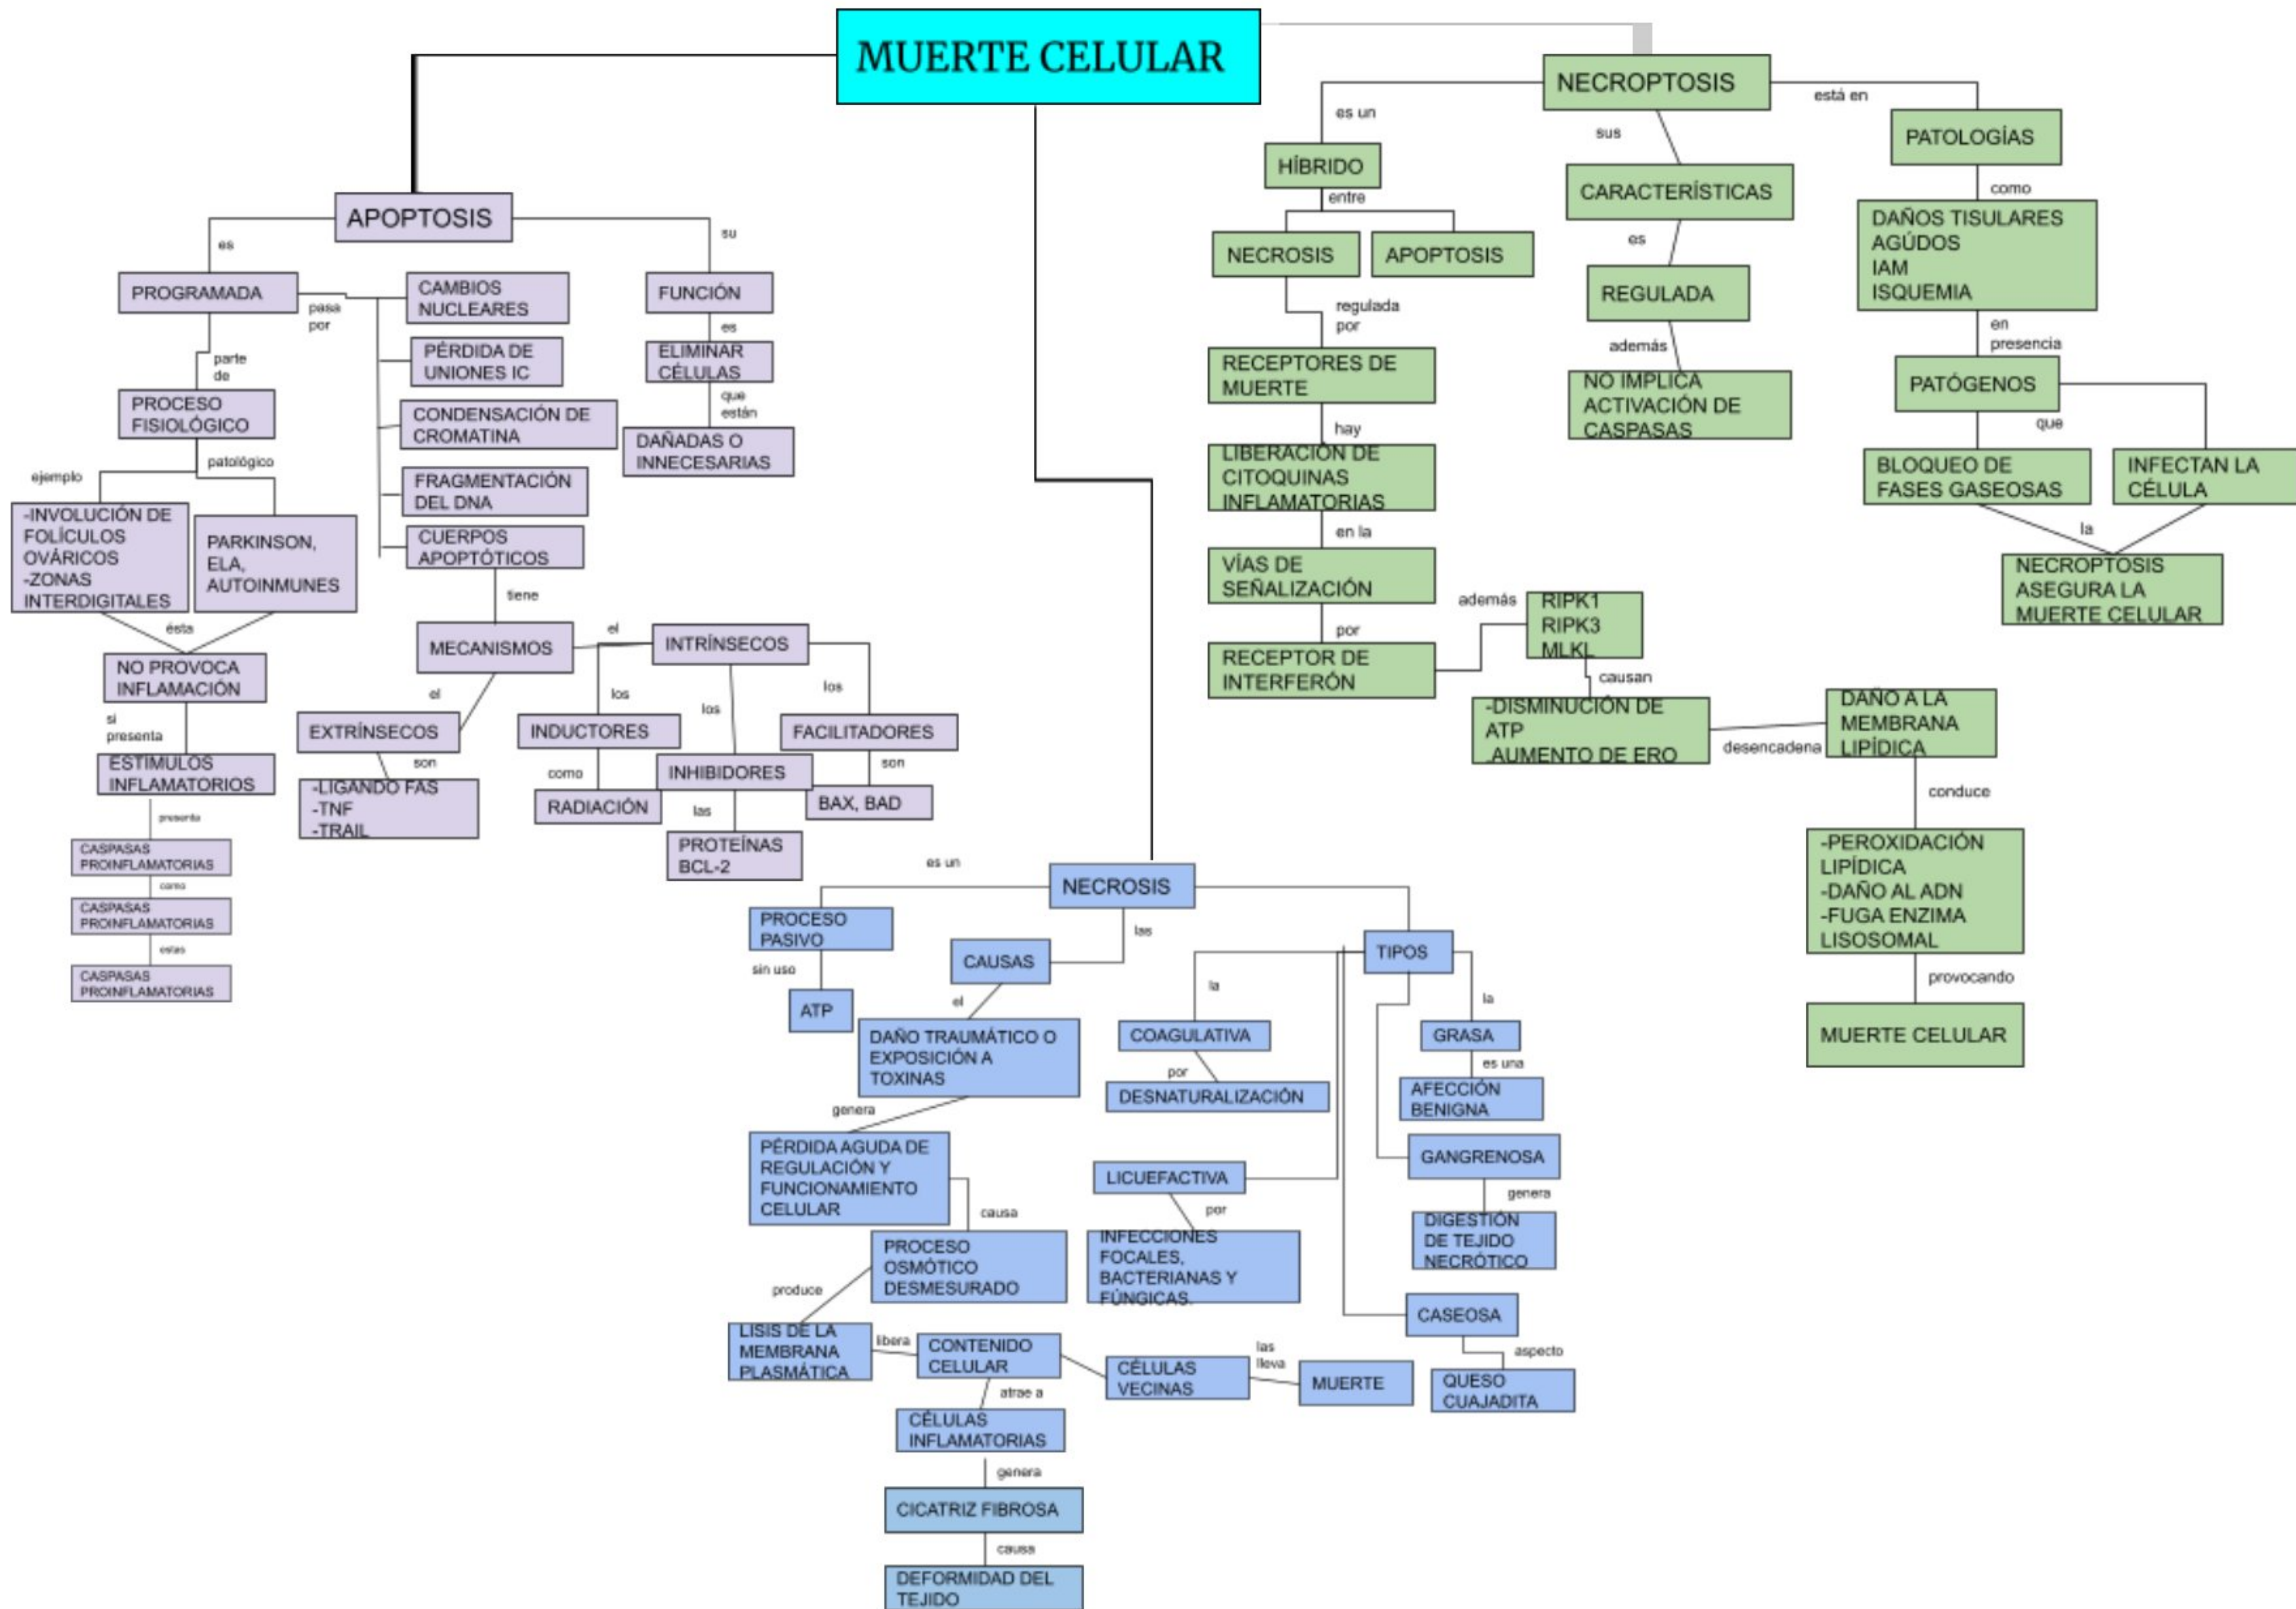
MUERTE CELULAR

APOPTOSIS
es
PROGRAMADA
pasa por
CAMBIOS NUCLEARES
PÉRDIDA DE UNIONES IC
CONDENSACIÓN DE CROMATINA
FRAGMENTACIÓN DEL DNA
CUERPOS APOPTÓTICOS
su
FUNCIÓN
es
ELIMINAR CÉLULAS
que están
DAÑADAS O INNECESARIAS
parte de
PROCESO FISIOLÓGICO
ejemplo
patológico
-INVOLUCIÓN DE FOLÍCULOS OVÁRICOS
-ZONAS INTERDIGITALES
PARKINSON, ELA, AUTOINMUNES
ésta
NO PROVOCA INFLAMACIÓN
si presenta
ESTÍMULOS INFLAMATORIOS
presenta
CASPASAS PROINFLAMATORIAS
como
CASPASAS PROINFLAMATORIAS
estas
CASPASAS PROINFLAMATORIAS
tiene
MECANISMOS
el
INTRÍNSECOS
el
EXTRÍNSECOS
son
-LIGANDO FAS
-TNF
-TRAIL
los
INDUCTORES
como
RADIACIÓN
los
INHIBIDORES
las
PROTEÍNAS BCL-2
los
FACILITADORES
son
BAX, BAD

NECROPTOSIS
es un
HÍBRIDO
entre
NECROSIS
APOPTOSIS
regulada por
RECEPTORES DE MUERTE
hay
LIBERACIÓN DE CITOQUINAS INFLAMATORIAS
en la
VÍAS DE SEÑALIZACIÓN
por
RECEPTOR DE INTERFERÓN
además
RIPK1
RIPK3
MLKL
causan
-DISMINUCIÓN DE ATP
AUMENTO DE ERO
desencadena
DAÑO A LA MEMBRANA LIPÍDICA
conduce
-PEROXIDACIÓN LIPÍDICA
-DAÑO AL ADN
-FUGA ENZIMA LISOSOMAL
provocando
MUERTE CELULAR
sus
CARACTERÍSTICAS
es
REGULADA
además
NO IMPLICA ACTIVACIÓN DE CASPASAS
está en
PATOLOGÍAS
como
DAÑOS TISULARES AGÚDOS
IAM
ISQUEMIA
en presencia
PATÓGENOS
que
BLOQUEO DE FASES GASEOSAS
INFECTAN LA CÉLULA
la
NECROPTOSIS ASEGURA LA MUERTE CELULAR

NECROSIS
es un
PROCESO PASIVO
sin uso
ATP
las
CAUSAS
el
DAÑO TRAUMÁTICO O EXPOSICIÓN A TOXINAS
genera
PÉRDIDA AGUDA DE REGULACIÓN Y FUNCIONAMIENTO CELULAR
causa
PROCESO OSMÓTICO DESMESURADO
produce
LISIS DE LA MEMBRANA PLASMÁTICA
libera
CONTENIDO CELULAR
atrae a
CÉLULAS INFLAMATORIAS
genera
CICATRIZ FIBROSA
causa
DEFORMIDAD DEL TEJIDO
CÉLULAS VECINAS
las lleva
MUERTE
TIPOS
la
COAGULATIVA
por
DESNATURALIZACIÓN
LICUEFACTIVA
por
INFECCIONES FOCALES, BACTERIANAS Y FÚNGICAS.
la
GRASA
es una
AFECCIÓN BENIGNA
GANGRENOSA
genera
DIGESTIÓN DE TEJIDO NECRÓTICO
CASEOSA
aspecto
QUESO CUAJADITA